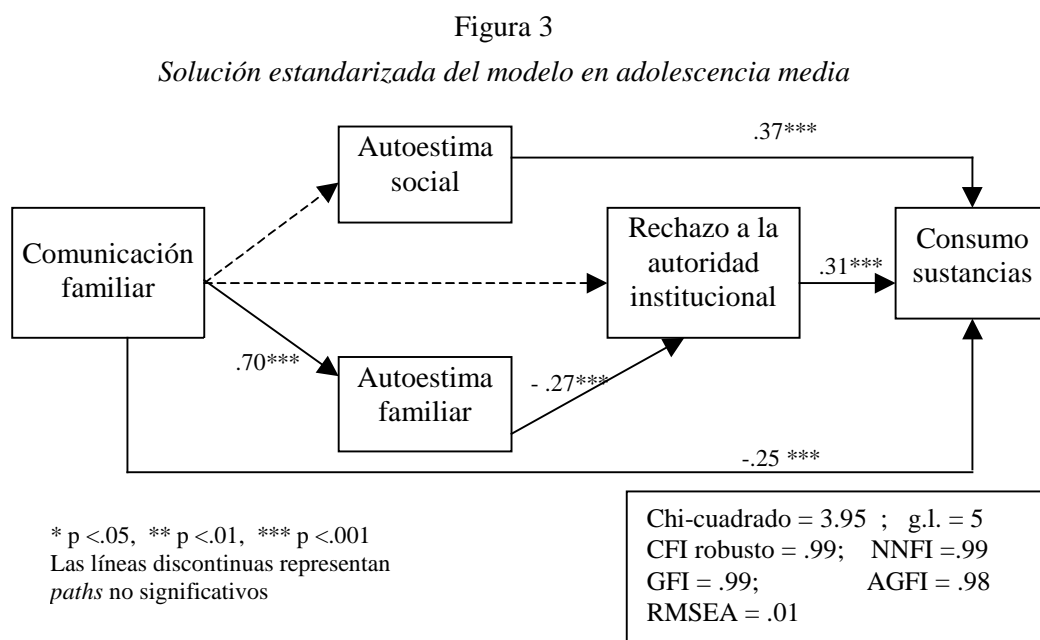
Figura 3

*Solución estandarizada del modelo en adolescencia media*

Autoestima social

.37***

Comunicación familiar

Rechazo a la autoridad institucional

.31***

Consumo sustancias

.70***

Autoestima familiar

- .27***

-.25 ***

* p <.05, ** p <.01, *** p <.001
Las líneas discontinuas representan *paths* no significativos

Chi-cuadrado = 3.95 ; g.l. = 5
CFI robusto = .99; NNFI =.99
GFI = .99; AGFI = .98
RMSEA = .01